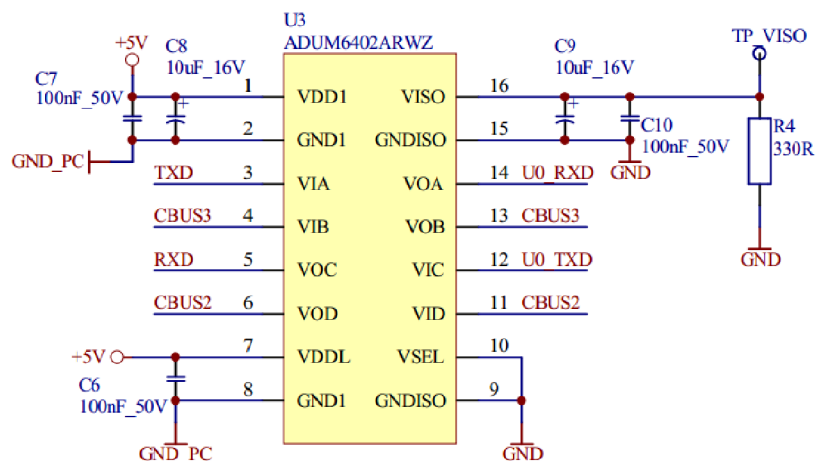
U3
ADUM6402ARWZ

+5V
C8
10uF_16V
C7
100nF_50V
GND_PC

1 VDD1
2 GND1
TXD 3 VIA
CBUS3 4 VIB
RXD 5 VOC
CBUS2 6 VOD
+5V 7 VDDL
C6
100nF_50V
8 GND1
GND_PC

VISO 16
GNDISO 15
VOA 14 U0_RXD
VOB 13 CBUS3
VIC 12 U0_TXD
VID 11 CBUS2
VSEL 10
GNDISO 9
GND

C9
10uF_16V
C10
100nF_50V
GND
TP_VISO
R4
330R
GND